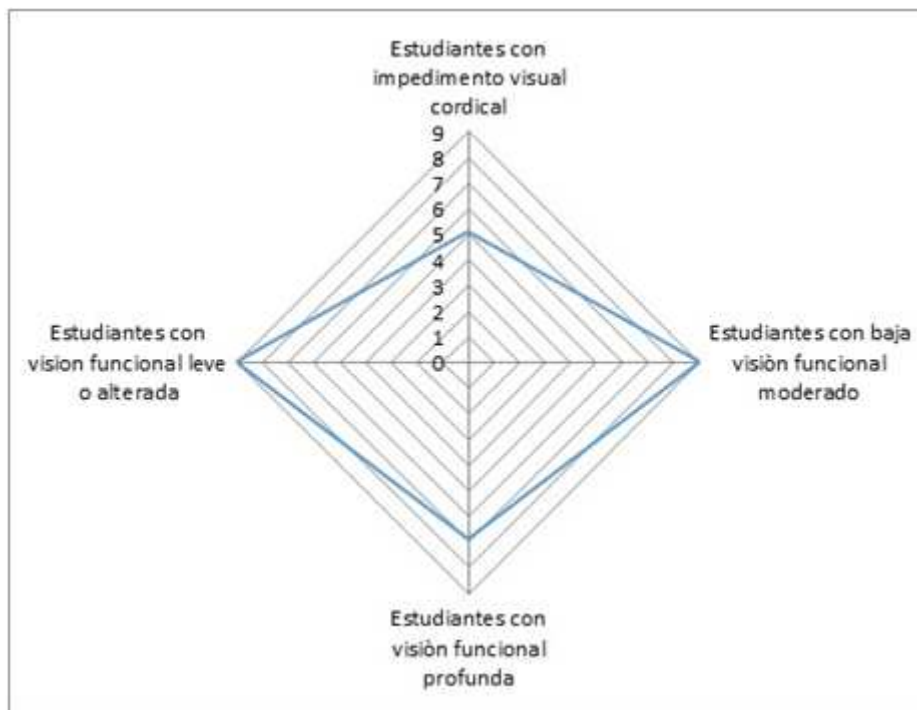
Estudiantes con impedimento visual cordical

9
8
7
6
5
4
3
2
1
0

Estudiantes con baja visiòn funcional moderado

Estudiantes con visiòn funcional profunda

Estudiantes con vision funcional leve o alterada